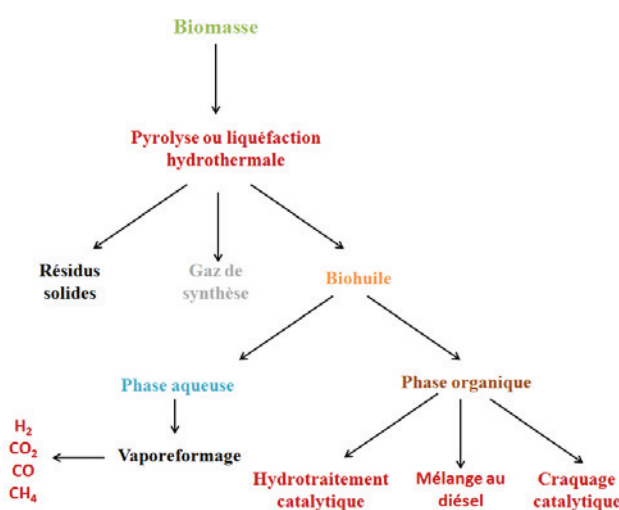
Biomasse

Pyrolyse ou liquéfaction hydrothermale

Résidus solides

Gaz de synthèse

Biohuile

Phase aqueuse

Phase organique

$H_2$
$CO_2$
$CO$
$CH_4$

Vaporeformage

Hydrotraitement catalytique

Mélange au diésel

Craquage catalytique